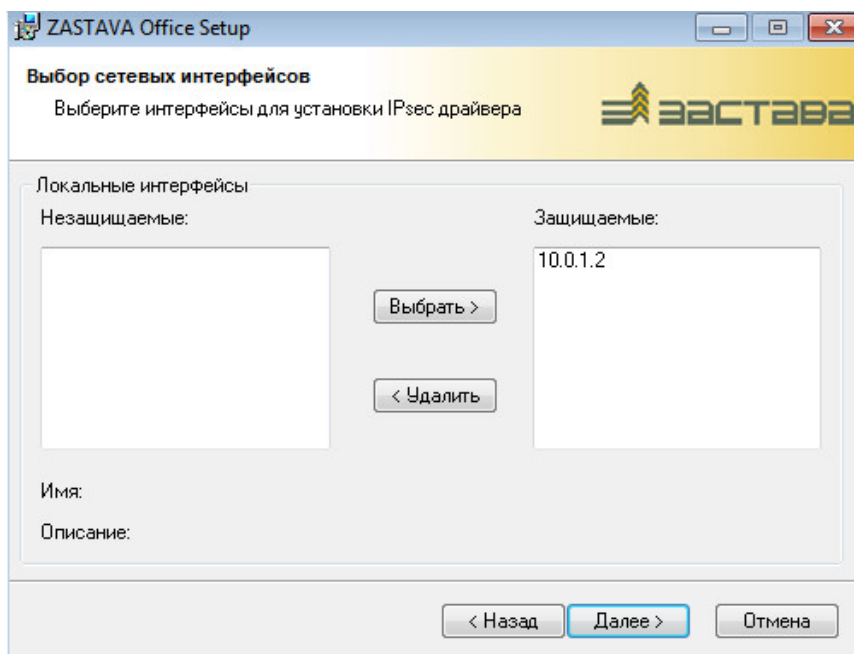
ZASTAVA Office Setup

Выбор сетевых интерфейсов

Выберите интерфейсы для установки IPsec драйвера

застава

Локальные интерфейсы

Незащищаемые:

Защищаемые:

10.0.1.2

Выбрать >

< Удалить

Имя:

Описание:

< Назад

Далее >

Отмена